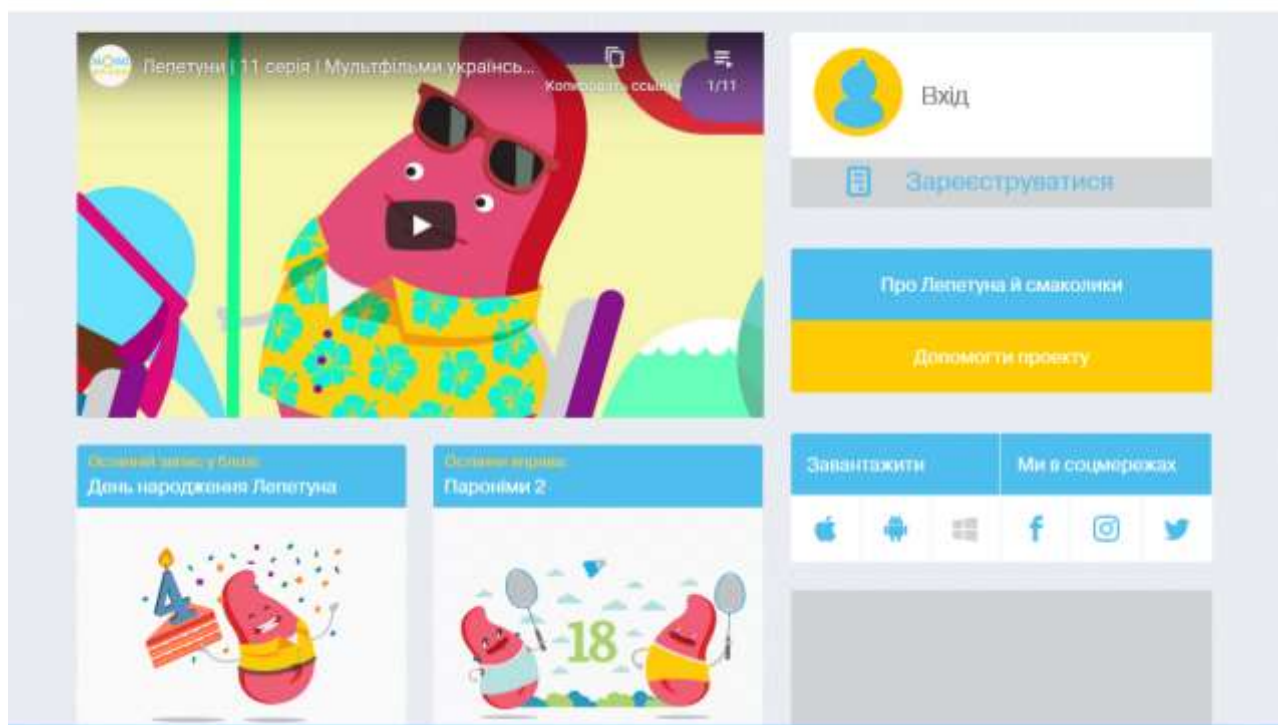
Лепетуни | 11 серія | Мультфільми українськ...

Копіювати посилання

1/11

Вхід

Зареєструватися

Про Лепетуна й смаколики

Допомогти проекту

Останній запис у блозі
День народження Лепетуна

Остання вправа
Пароніми 2

18

Завантажити

Ми в соцмережах